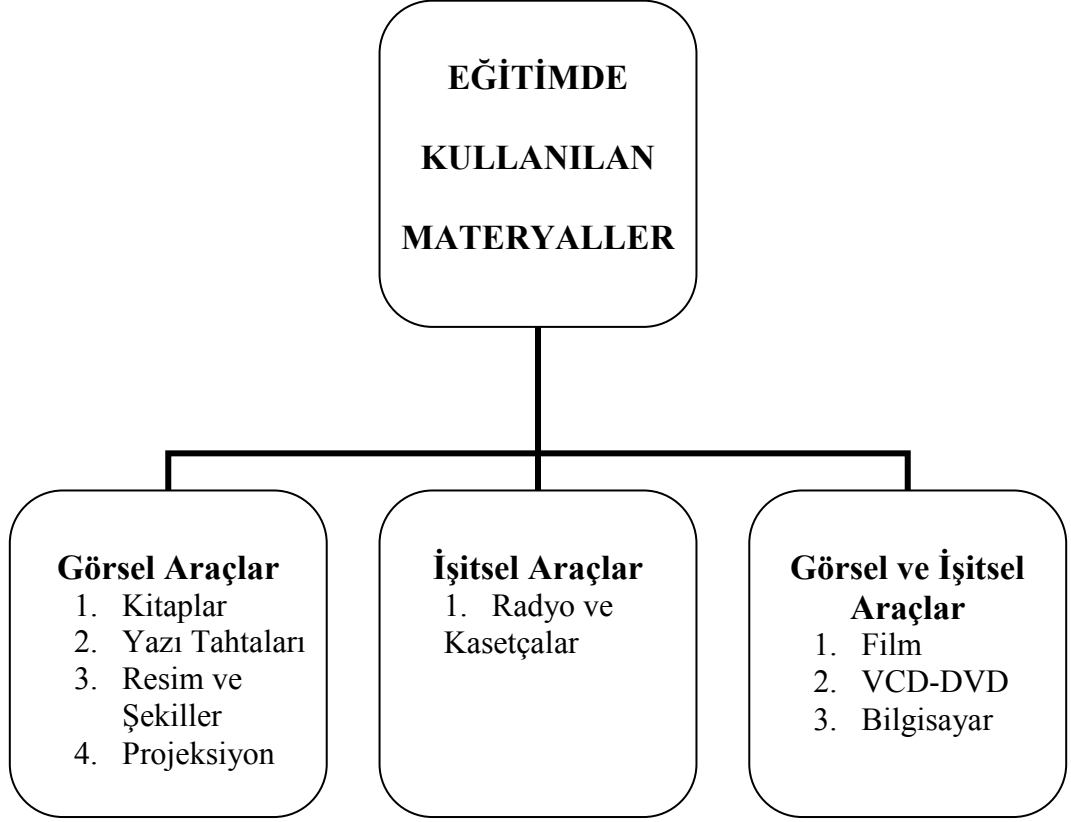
EĞİTİMDE KULLANILAN MATERYALLER

Görsel Araçlar
1. Kitaplar
2. Yazı Tahtaları
3. Resim ve Şekiller
4. Projeksiyon

İşitsel Araçlar
1. Radyo ve Kasetçalar

Görsel ve İşitsel Araçlar
1. Film
2. VCD-DVD
3. Bilgisayar